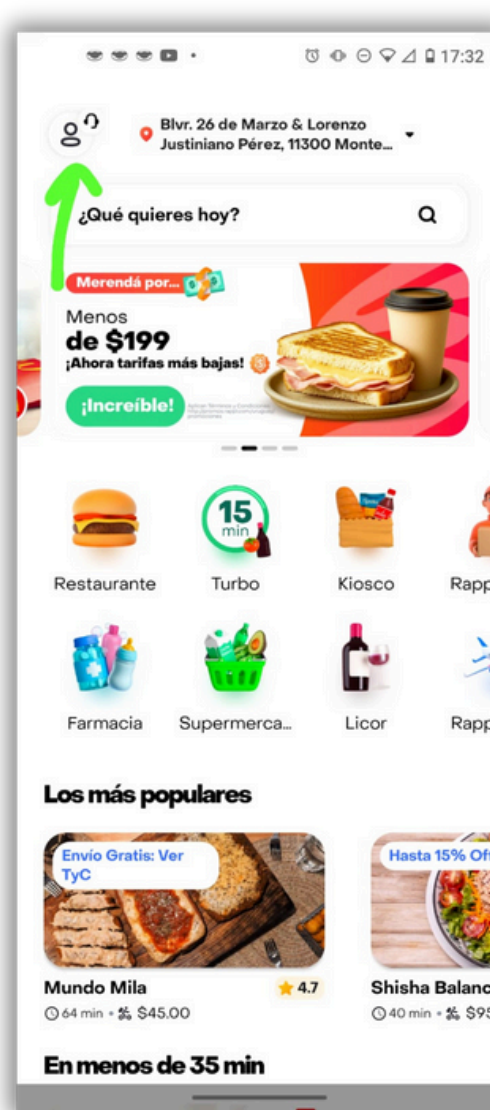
17:32

Blvr. 26 de Marzo & Lorenzo Justiniano Pérez, 11300 Monte...

¿Qué quieres hoy?

Merendá por...

Menos
de $199
¡Ahora tarifas más bajas!

¡Increíble!

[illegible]

Restaurante
15 min
Turbo
Kiosco
Rapp

Farmacia
Supermerca...
Licor
Rapp

Los más populares

Envío Gratis: Ver TyC
Mundo Mila
4.7
64 min • $45.00

Hasta 15% Of
Shisha Balanc
40 min • $9

En menos de 35 min